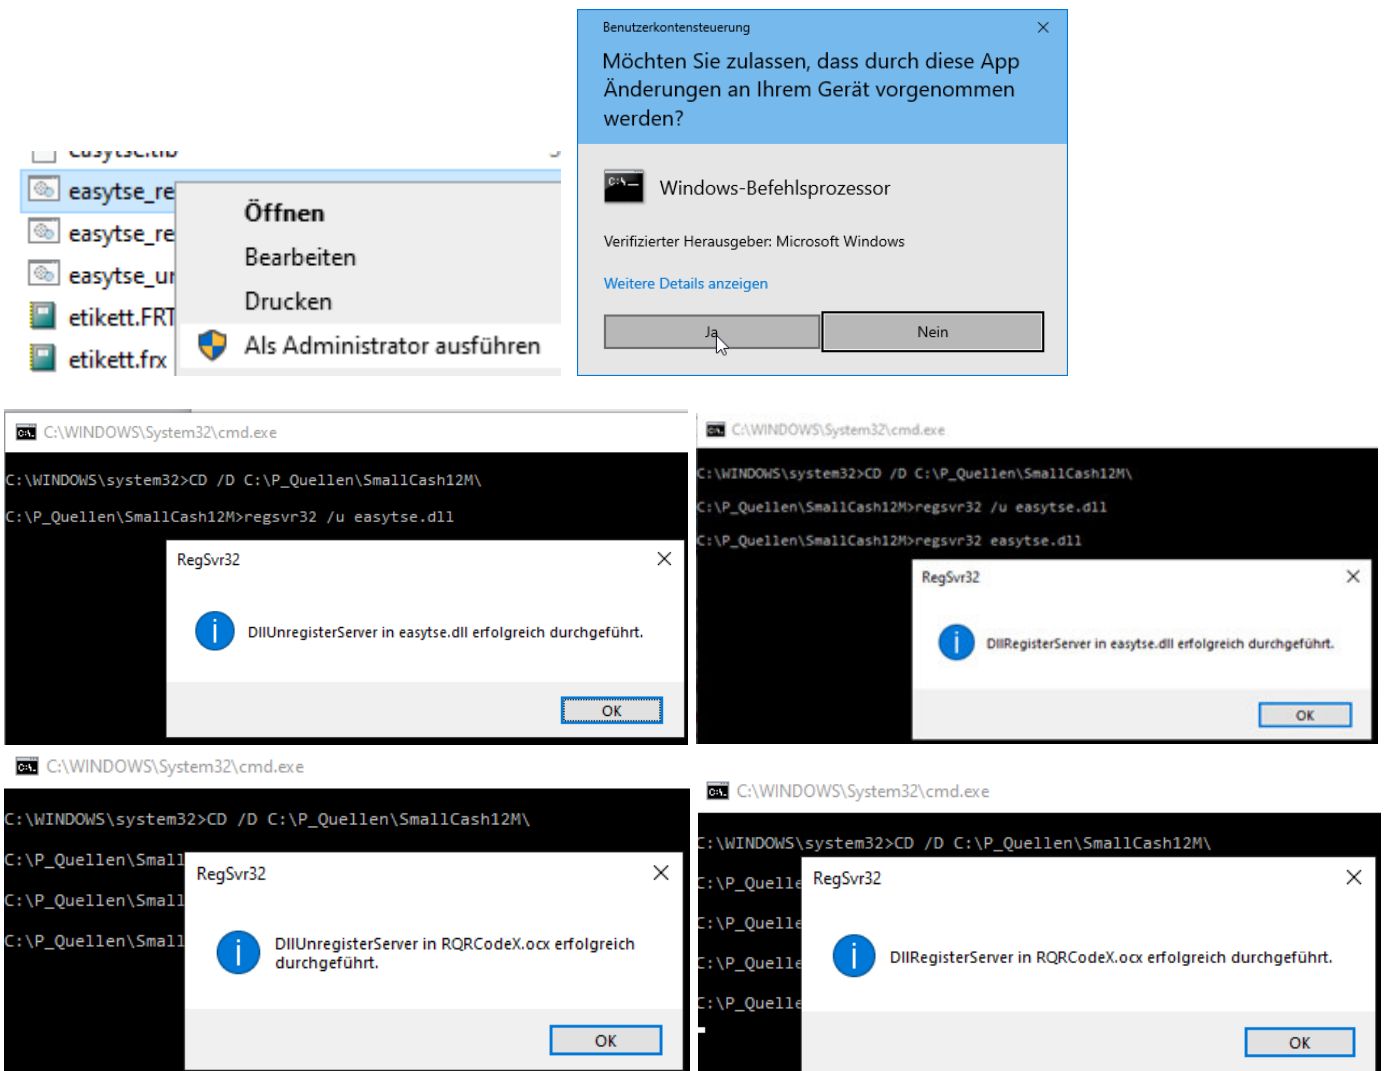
easytse.tlb
easytse_re
easytse_re
easytse_ur
etikett.FRT
etikett.frx

Öffnen
Bearbeiten
Drucken
Als Administrator ausführen

Benutzerkontensteuerung

Möchten Sie zulassen, dass durch diese App Änderungen an Ihrem Gerät vorgenommen werden?

Windows-Befehlsprozessor

Verifizierter Herausgeber: Microsoft Windows

Weitere Details anzeigen

Ja
Nein

C:\WINDOWS\System32\cmd.exe

C:\WINDOWS\system32>CD /D C:\P_Quellen\SmallCash12M\

C:\P_Quellen\SmallCash12M>regsvr32 /u easytse.dll

RegSvr32

DllUnregisterServer in easytse.dll erfolgreich durchgeführt.

OK

C:\WINDOWS\System32\cmd.exe

C:\WINDOWS\system32>CD /D C:\P_Quellen\SmallCash12M\

C:\P_Quellen\SmallCash12M>regsvr32 /u easytse.dll

C:\P_Quellen\SmallCash12M>regsvr32 easytse.dll

RegSvr32

DllRegisterServer in easytse.dll erfolgreich durchgeführt.

OK

C:\WINDOWS\System32\cmd.exe

C:\WINDOWS\system32>CD /D C:\P_Quellen\SmallCash12M\

C:\P_Quellen\Small
C:\P_Quellen\Small
C:\P_Quellen\Small

RegSvr32

DllUnregisterServer in RQRCodeX.ocx erfolgreich durchgeführt.

OK

C:\WINDOWS\System32\cmd.exe

C:\WINDOWS\system32>CD /D C:\P_Quellen\SmallCash12M\

C:\P_Quelle
C:\P_Quelle
C:\P_Quelle
C:\P_Quelle

RegSvr32

DllRegisterServer in RQRCodeX.ocx erfolgreich durchgeführt.

OK